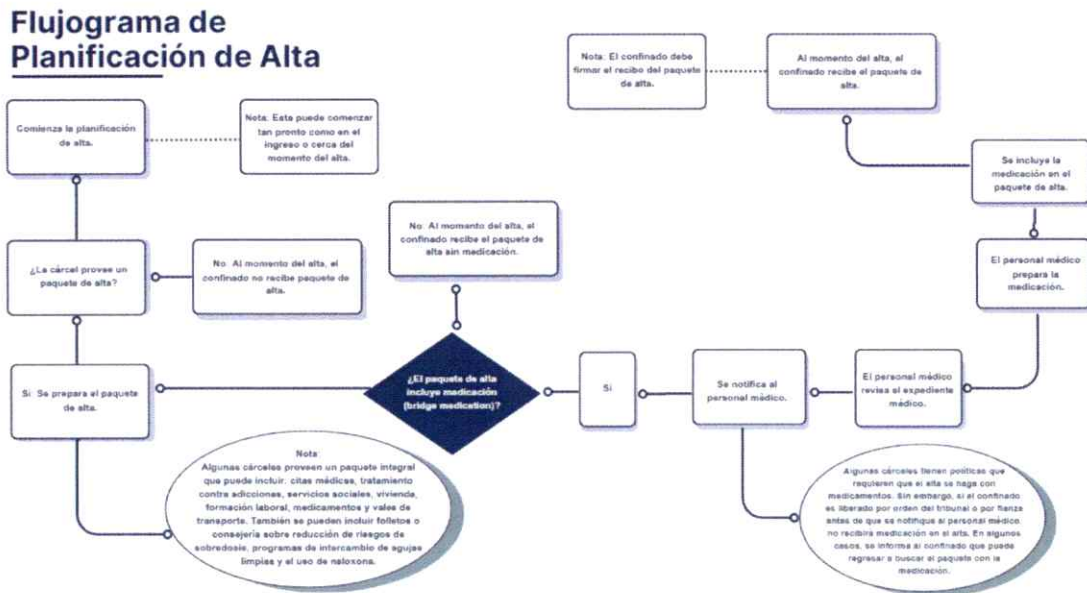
Flujograma de Planificación de Alta

Comienza la planificación de alta.

Nota: Esta puede comenzar tan pronto como en el ingreso o cerca del momento del alta.

¿La cárcel provee un paquete de alta?

No: Al momento del alta, el confinado no recibe paquete de alta.

Sí: Se prepara el paquete de alta.

Nota
Algunas cárceles proveen un paquete integral que puede incluir: citas médicas, tratamiento contra adicciones, servicios sociales, vivienda, formación laboral, medicamentos y vales de transporte. También se pueden incluir folletos o consejería sobre reducción de riesgos de sobredosis, programas de intercambio de agujas limpias y el uso de naloxona.

No: Al momento del alta, el confinado recibe el paquete de alta sin medicación.

¿El paquete de alta incluye medicación (bridge medication)?

Sí

Se notifica al personal médico.

Algunas cárceles tienen políticas que requieren que el alta se haga con medicamentos. Sin embargo, si el confinado es liberado por orden del tribunal o por fianza antes de que se notifique al personal médico, no recibirá medicación en el alta. En algunos casos, se informa al confinado que puede regresar a buscar el paquete con la medicación.

El personal médico revisa el expediente médico.

El personal médico prepara la medicación.

Se incluye la medicación en el paquete de alta.

Al momento del alta, el confinado recibe el paquete de alta.

Nota: El confinado debe firmar el recibo del paquete de alta.